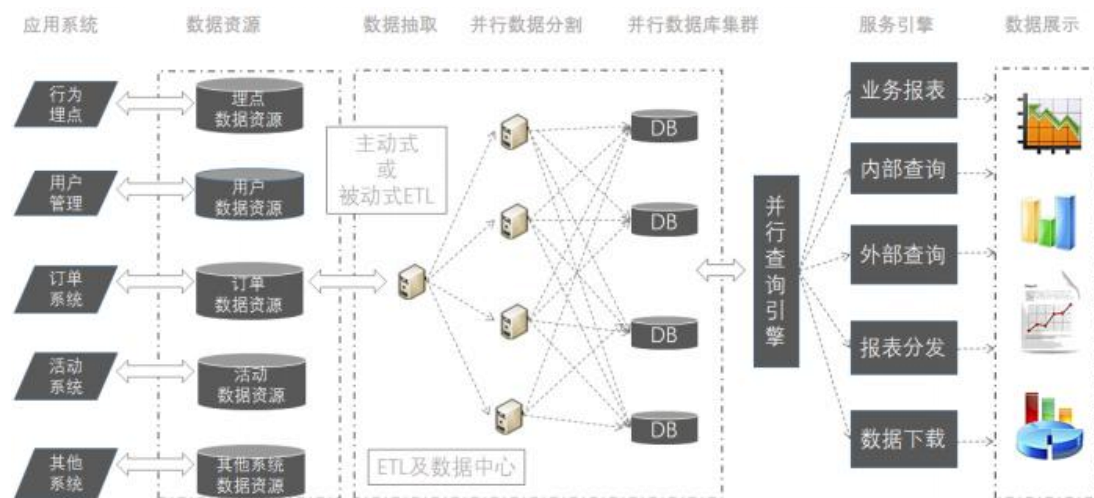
应用系统 数据资源 数据抽取 并行数据分割 并行数据库集群 服务引擎 数据展示

行为埋点
埋点数据资源

用户管理
用户数据资源

订单系统
订单数据资源

活动系统
活动数据资源

其他系统
其他系统数据资源

主动式或被动式ETL

DB
DB
DB
DB

ETL及数据中心

并行查询引擎

业务报表
内部查询
外部查询
报表分发
数据下载